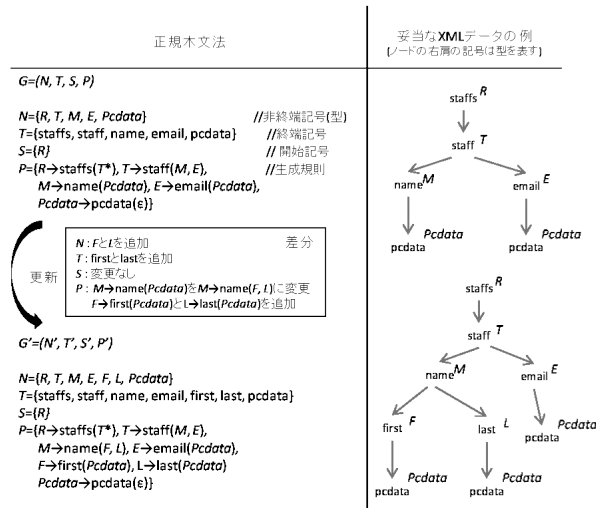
正規木文法

妥当なXMLデータの例
(ノードの右肩の記号は型を表す)

G=(N, T, S, P)

N={R, T, M, E, Pcdata} //非終端記号(型)
T={staffs, staff, name, email, pcdata} //終端記号
S={R} //開始記号
P={R→staffs(T*), T→staff(M, E), //生成規則
M→name(Pcdata), E→email(Pcdata),
Pcdata→pcdata(ε)}

更新

差分
N: FとLを追加
T: firstとlastを追加
S: 変更なし
P: M→name(Pcdata)をM→name(F, L)に変更
F→first(Pcdata)とL→last(Pcdata)を追加

G'=(N', T', S', P')

N={R, T, M, E, F, L, Pcdata}
T={staffs, staff, name, email, first, last, pcdata}
S={R}
P={R→staffs(T*), T→staff(M, E),
M→name(F, L), E→email(Pcdata),
F→first(Pcdata), L→last(Pcdata)
Pcdata→pcdata(ε)}

staffs $^R$
staff $^T$
name $^M$
email $^E$
Pcdata
pcdata
Pcdata
pcdata

staffs $^R$
staff $^T$
name $^M$
email $^E$
first $^F$
last $^L$
Pcdata
pcdata
Pcdata
pcdata
Pcdata
pcdata